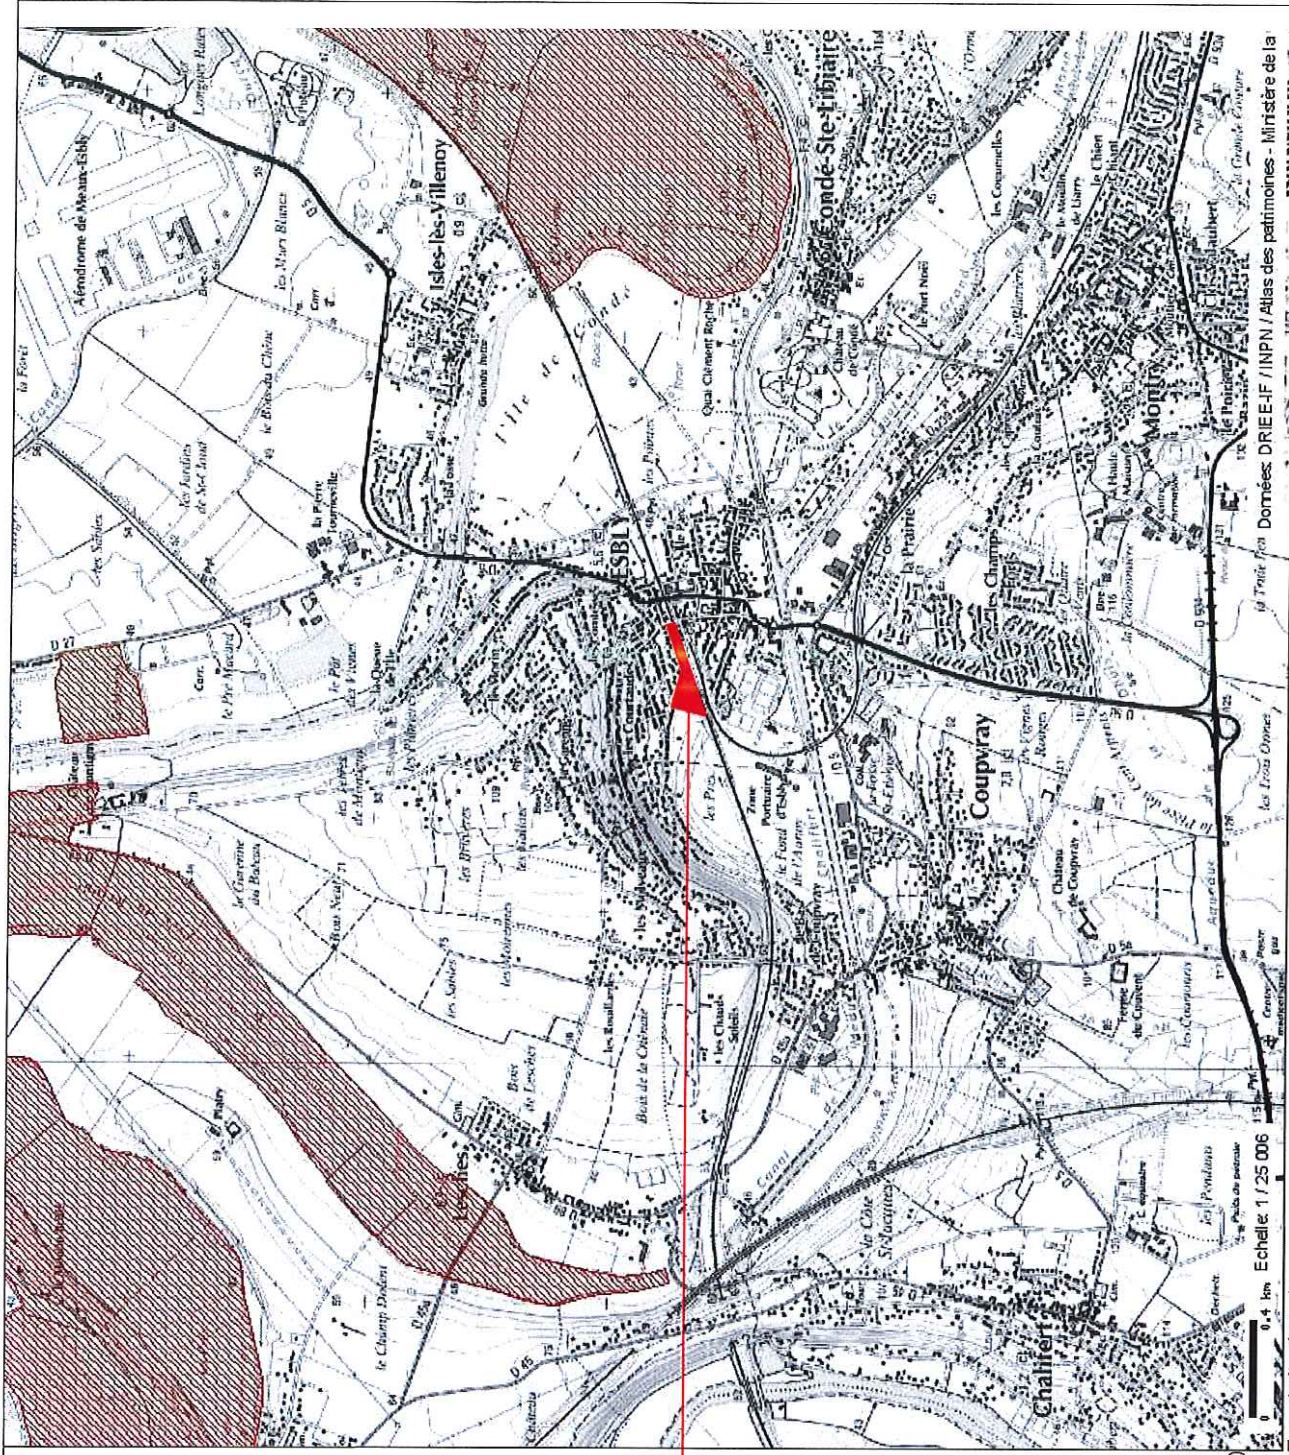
Aérodrome de Meaux-Esbly

Isles-lès-Villenoy

Condé-Ste-Libiaire

l'Ile de Condé

ESBLY

Coupvray

Montry

Chalifert

Lesches

les Jardins de St-Lazaré

la Prairie

les Champs Forts

Château de Condé

Quai Clément Roche

Château de Coupvray

les Sablons

les Sables

le Pré Mauduit

les Mastreaux

Bois de Lesches

Bout de la Côte

les Chaudes Alouettes

Zone Portuaire

le Fond d'Esbly

les Prés

la Côte St-Jacques

les Pendants

le Champ Dolent

Ferme de Chessy

les Coupvraies

0.4 km Echelle 1 / 25 006

Données: DRIEE-IF / INPN / Atlas des patrimoines - Ministère de la